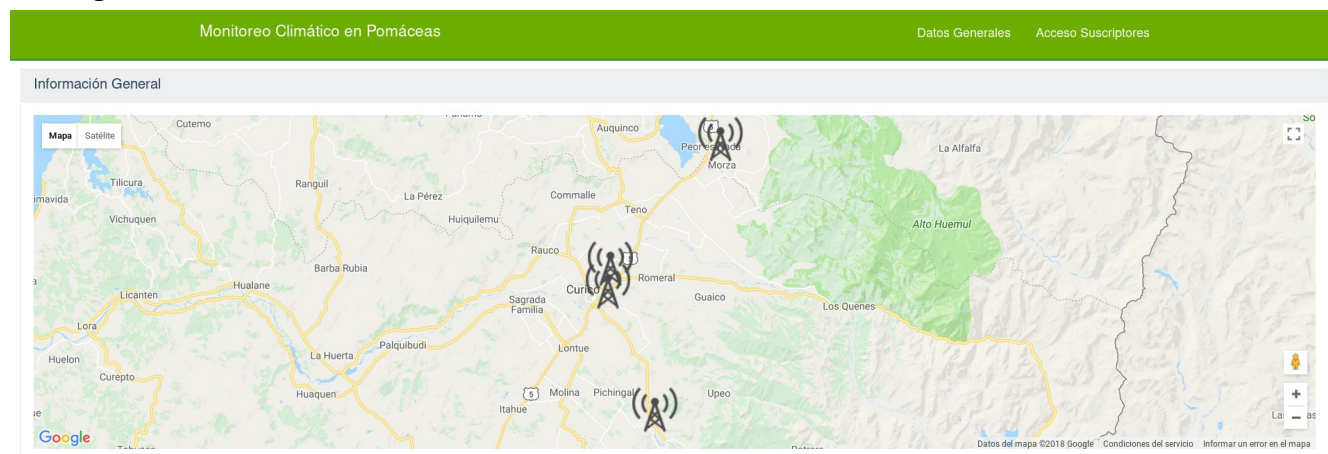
Monitoreo Climático en Pomáceas

Datos Generales Acceso Suscriptores

Información General

Mapa Satélite

Cutemo
Auquinco
Peor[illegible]
Morza
La Alfalfa
Tilicura
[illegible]mavida
Ranguil
La Pérez
Commalle
Vichuquen
Huiquilemu
Teno
Alto Huemul
Rauco
Barba Rubia
Romeral
Hualane
Curicó
Guaico
Licanten
Sagrada Familia
Los Queñes
Lora
Palquibudi
La Huerta
Lontue
Huelon
Curepto
Huaquen
5
Molina
Pichingal
Upeo
Itahue
La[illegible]
Google
Datos del mapa ©2018 Google Condiciones del servicio Informar un error en el mapa
+
−